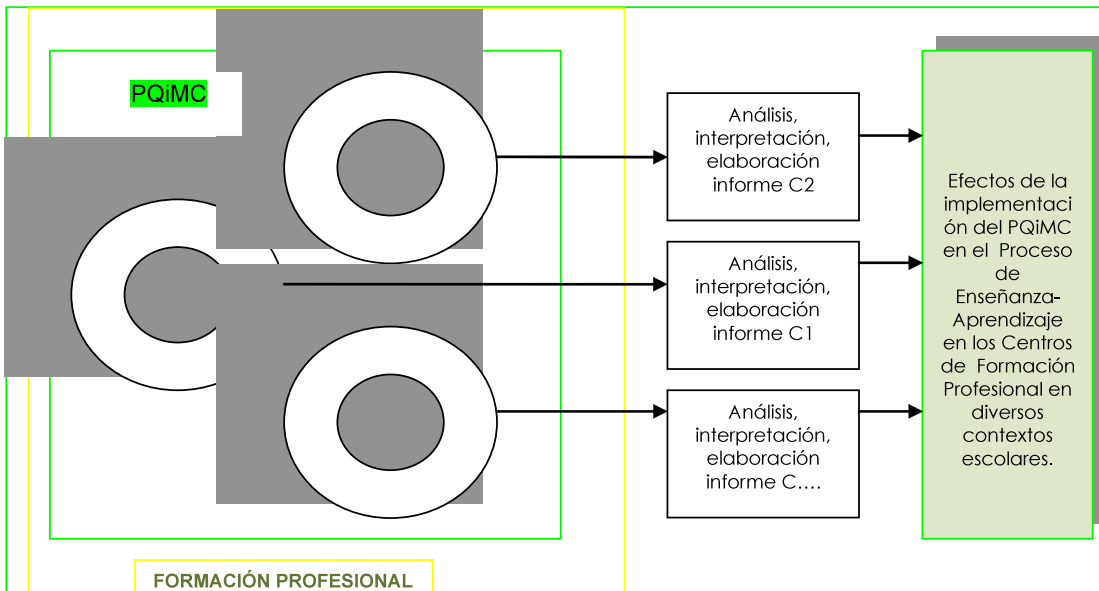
PQiMC

Análisis, interpretación, elaboración informe C2

Análisis, interpretación, elaboración informe C1

Análisis, interpretación, elaboración informe C….

Efectos de la implementación del PQiMC en el Proceso de Enseñanza-Aprendizaje en los Centros de Formación Profesional en diversos contextos escolares.

FORMACIÓN PROFESIONAL